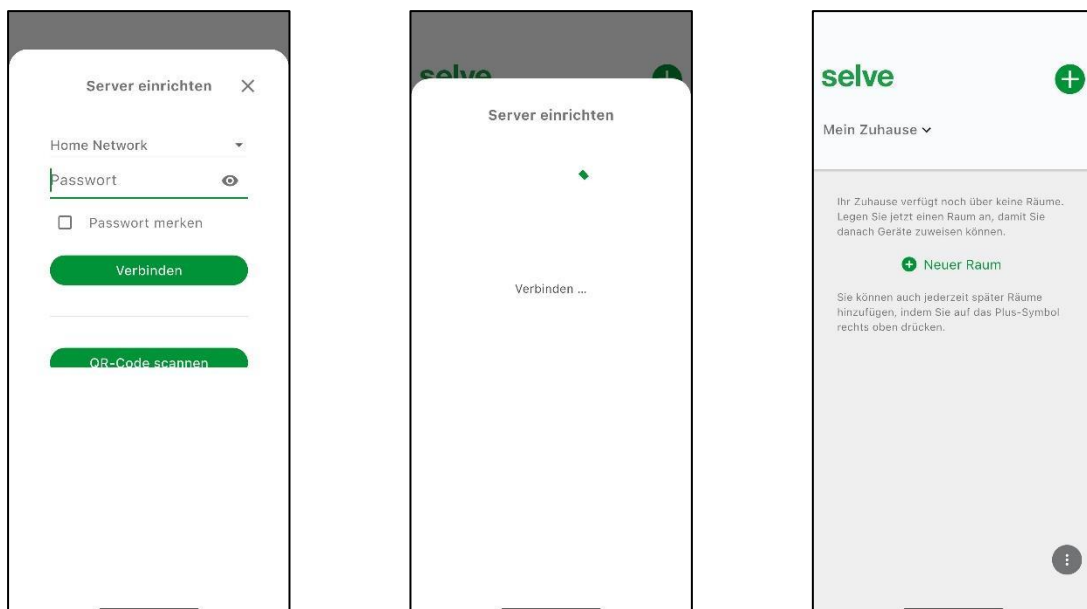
Server einrichten

Home Network

Passwort

Passwort merken

Verbinden

QR-Code scannen

selve

Server einrichten

Verbinden ...

selve

Mein Zuhause

Ihr Zuhause verfügt noch über keine Räume. Legen Sie jetzt einen Raum an, damit Sie danach Geräte zuweisen können.

Neuer Raum

Sie können auch jederzeit später Räume hinzufügen, indem Sie auf das Plus-Symbol rechts oben drücken.